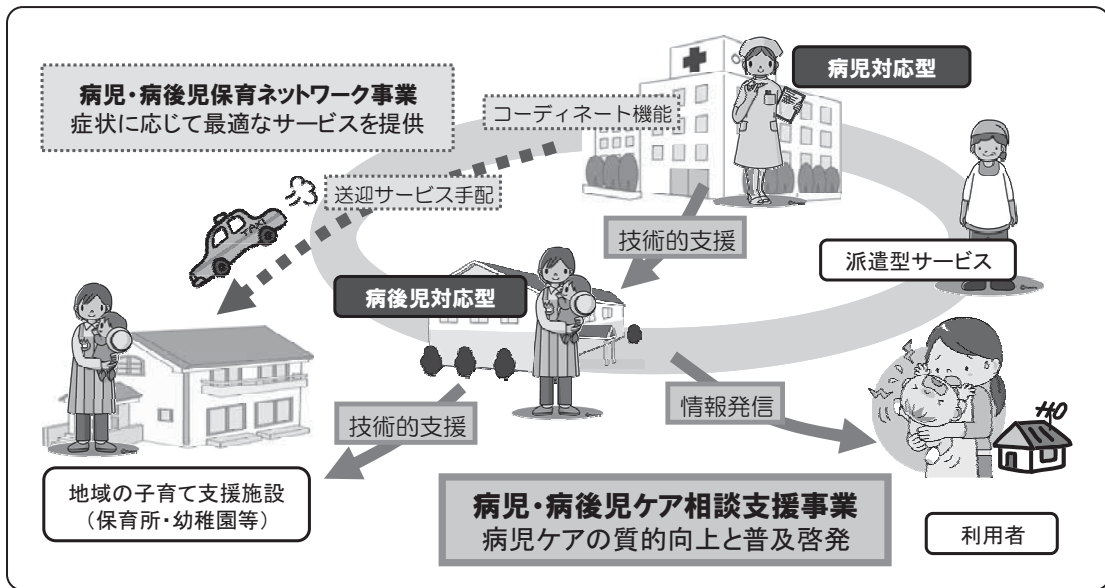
病児・病後児保育ネットワーク事業
症状に応じて最適なサービスを提供

コーディネート機能

病児対応型

送迎サービス手配

技術的支援

派遣型サービス

病後児対応型

情報発信

技術的支援

地域の子育て支援施設
（保育所・幼稚園等）

病児・病後児ケア相談支援事業
病児ケアの質的向上と普及啓発

利用者